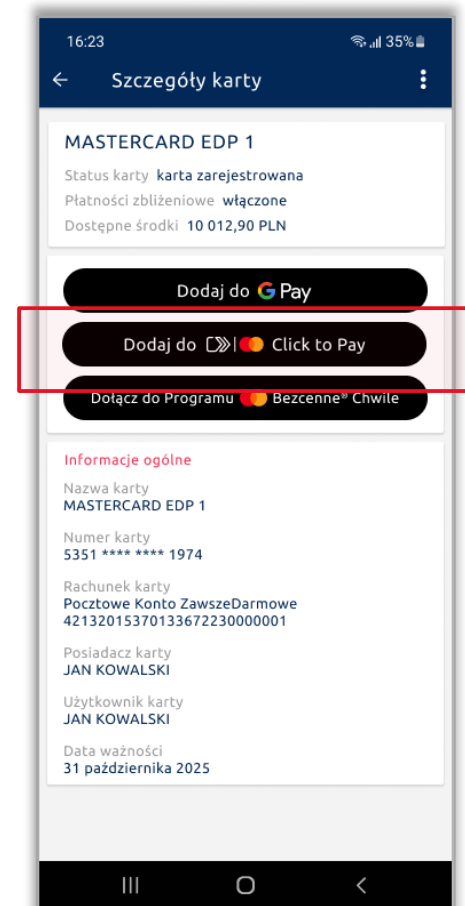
16:23 35%

Szczegóły karty

MASTERCARD EDP 1

Status karty karta zarejestrowana

Płatności zbliżeniowe włączone

Dostępne środki 10 012,90 PLN

Dodaj do G Pay

Dodaj do Click to Pay

Dołącz do Programu Bezcenne® Chwile

Informacje ogólne

Nazwa karty
MASTERCARD EDP 1

Numer karty
5351 **** **** 1974

Rachunek karty
Pocztowe Konto ZawszeDarmowe
42132015370133672230000001

Posiadacz karty
JAN KOWALSKI

Użytkownik karty
JAN KOWALSKI

Data ważności
31 października 2025